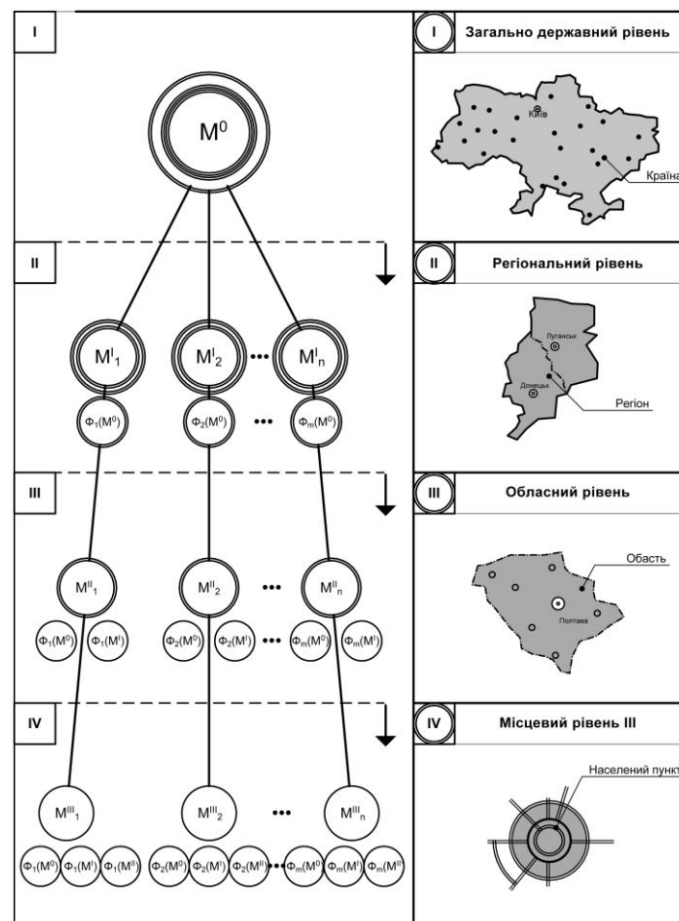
I

$M^0$

II

$M^I_1$ $M^I_2$ ••• $M^I_n$

$Ф_1(M^0)$ $Ф_2(M^0)$ ••• $Ф_m(M^0)$

III

$M^{II}_1$ $M^{II}_2$ ••• $M^{II}_n$

$Ф_1(M^0)$ $Ф_1(M^I)$ $Ф_2(M^0)$ $Ф_2(M^I)$ ••• $Ф_m(M^0)$ $Ф_m(M^I)$

IV

$M^{III}_1$ $M^{III}_2$ ••• $M^{III}_n$

$Ф_1(M^0)$ $Ф_1(M^I)$ $Ф_1(M^{II})$ $Ф_2(M^0)$ $Ф_2(M^I)$ $Ф_2(M^{II})$ ••• $Ф_m(M^0)$ $Ф_m(M^I)$ $Ф_m(M^{II})$

I Загально державний рівень

Київ

Країна

II Регіональний рівень

Луганськ

Донецьк

Регіон

III Обласний рівень

Область

Полтава

IV Місцевий рівень III

Населений пункт